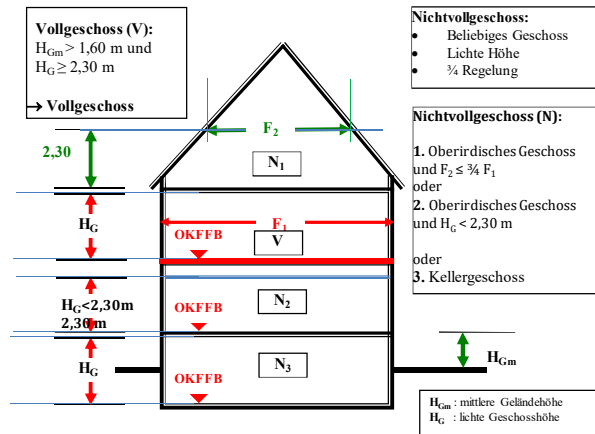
Vollgeschoss (V):
$H_{Gm}$ > 1,60 m und
$H_G \geq$ 2,30 m

→ Vollgeschoss

Nichtvollgeschoss:
- Beliebiges Geschoss
- Lichte Höhe
- ¾ Regelung

Nichtvollgeschoss (N):

1. Oberirdisches Geschoss und $F_2 \leq$ ¾ $F_1$
oder
2. Oberirdisches Geschoss und $H_G$ < 2,30 m

oder
3. Kellergeschoss

2,30

$F_2$

$N_1$

$H_G$

$F_1$

OKFFB

V

OKFFB

$H_G$<2,30m
2,30m

$N_2$

$H_G$

$N_3$

OKFFB

$H_{Gm}$

$H_{Gm}$ : mittlere Geländehöhe
$H_G$ : lichte Geschosshöhe